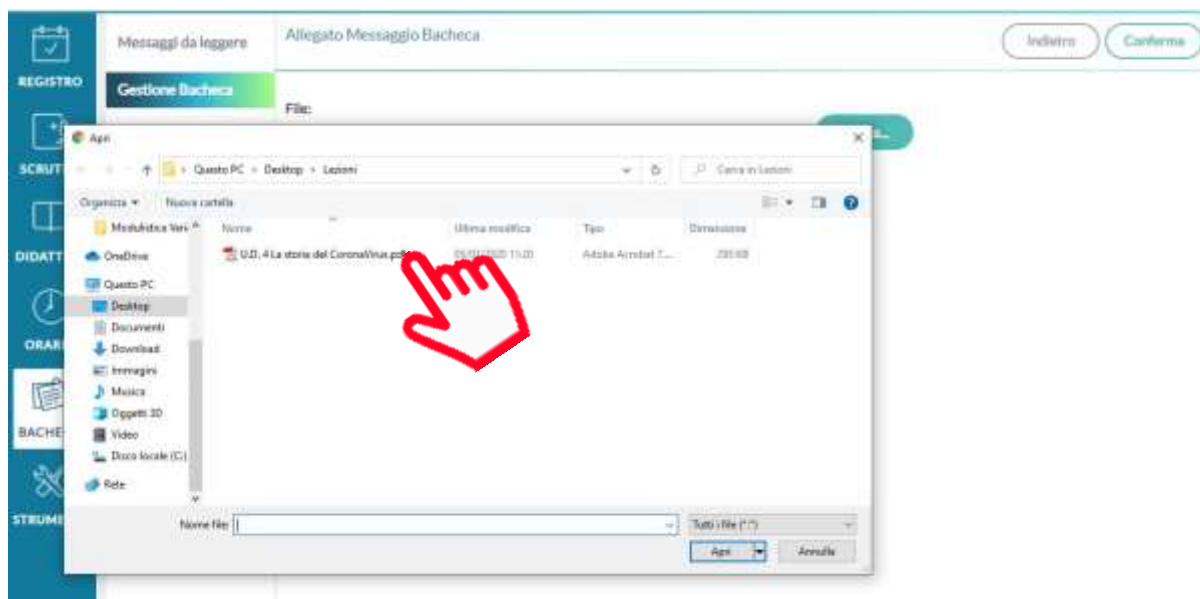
REGISTRO
SCRUTI
DIDATT
ORARI
BACHE
STRUMI

Messaggi da leggere
Gestione Bacheca

Allegato Messaggio Bacheca

Indietro
Conferma

File:

Apri

Questo PC > Desktop > Lezioni

Cerca in Lezioni

Organizza ▾
Nuova cartella

Modulistica Vari
OneDrive
Questo PC
Desktop
Documenti
Download
Immagini
Musica
Oggetti 3D
Video
Disco locale (C:)
Rete

| Nome | Ultima modifica | Tipo | Dimensione |
|---|---|---|---|
| U.D. 4 La storia del CoronaVirus.pdf | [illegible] | Adobe Acrobat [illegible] | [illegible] |

Nome file:
Tutti i file (*.*)
Apri
Annulla